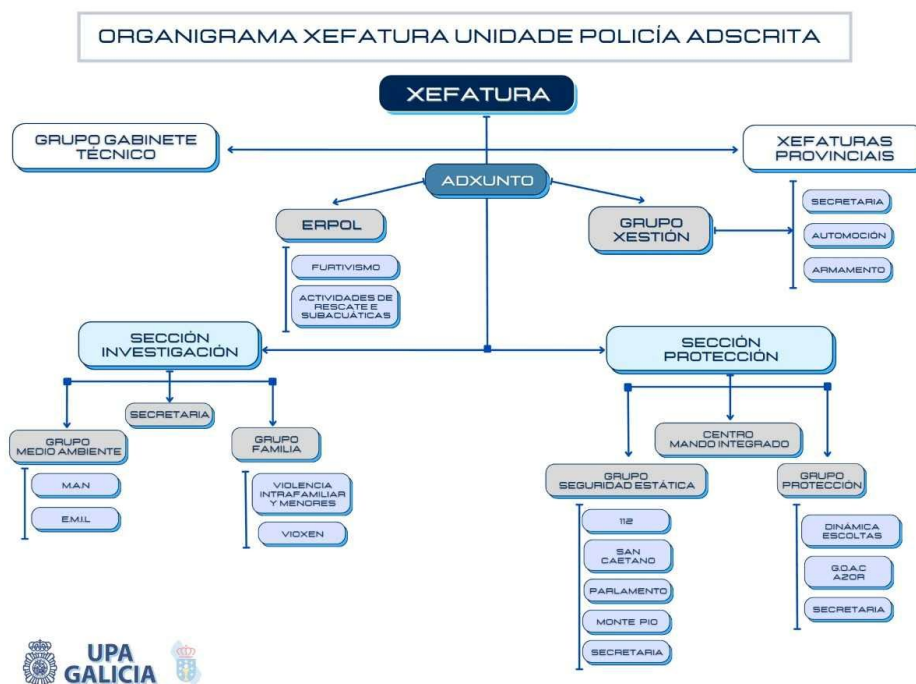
ORGANIGRAMA XEFATURA UNIDADE POLICÍA ADSCRITA

XEFATURA

GRUPO GABINETE TÉCNICO

XEFATURAS PROVINCIAIS

ADXUNTO

ERPOL

GRUPO XESTIÓN

SECRETARIA

AUTOMOCIÓN

ARMAMENTO

FURTIVISMO

ACTIVIDADES DE RESCATE E SUBACUÁTICAS

SECCIÓN INVESTIGACIÓN

SECCIÓN PROTECCIÓN

SECRETARIA

GRUPO MEDIO AMBIENTE

GRUPO FAMILIA

CENTRO MANDO INTEGRADO

M.A.N

E.M.I.L

VIOLENCIA INTRAFAMILIAR Y MENORES

VIOXEN

GRUPO SEGURIDAD ESTÁTICA

GRUPO PROTECCIÓN

112

SAN CAETANO

PARLAMENTO

MONTE PIO

SECRETARIA

DINÁMICA ESCOLTAS

G.O.A.C AZOR

SECRETARIA

UPA GALICIA